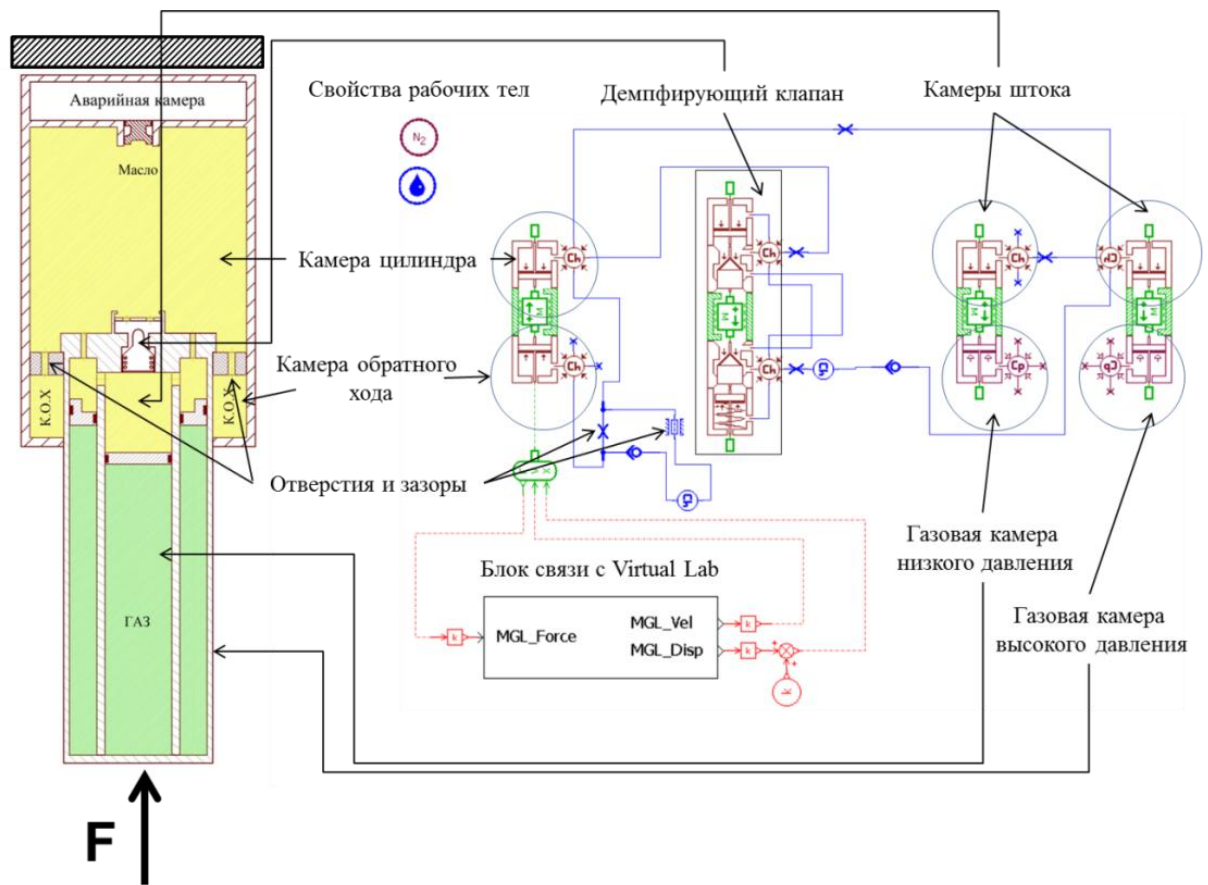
Аварийная камера

Масло

К.О.Х

К.О.Х

ГАЗ

F

Свойства рабочих тел

$N_2$

Демпфирующий клапан

Камеры штока

Камера цилиндра

Камера обратного хода

Ch

Ch

Ch

Ch

Ch

Cp

Отверстия и зазоры

Блок связи с Virtual Lab

MGL_Force

MGL_Vel

MGL_Disp

Газовая камера низкого давления

Газовая камера высокого давления